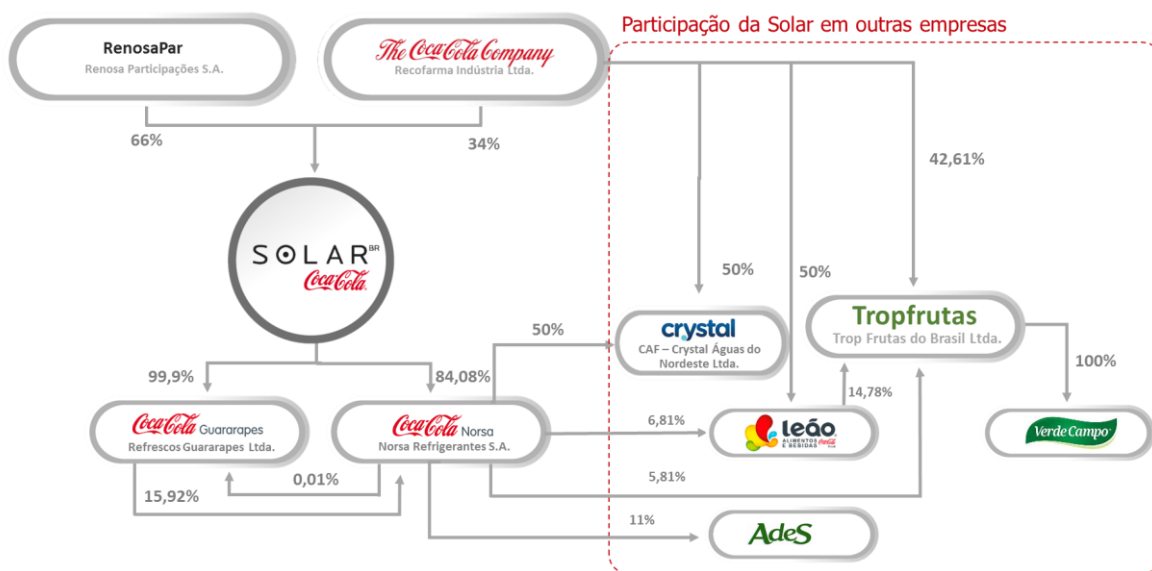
Participação da Solar em outras empresas

RenosaPar
Renosa Participações S.A.

The Coca-Cola Company
Recofarma Indústria Ltda.

66%

34%

42,61%

SOLAR BR
Coca-Cola

50%

50%

50%

crystal
CAF – Crystal Águas do Nordeste Ltda.

Tropfrutas
Trop Frutas do Brasil Ltda.

100%

99,9%

84,08%

14,78%

Coca-Cola Guararapes
Refrescos Guararapes Ltda.

Coca-Cola Norsa
Norsa Refrigerantes S.A.

6,81%

Leão
ALIMENTOS E BEBIDAS

Verde Campo

15,92%

0,01%

5,81%

11%

AdeS